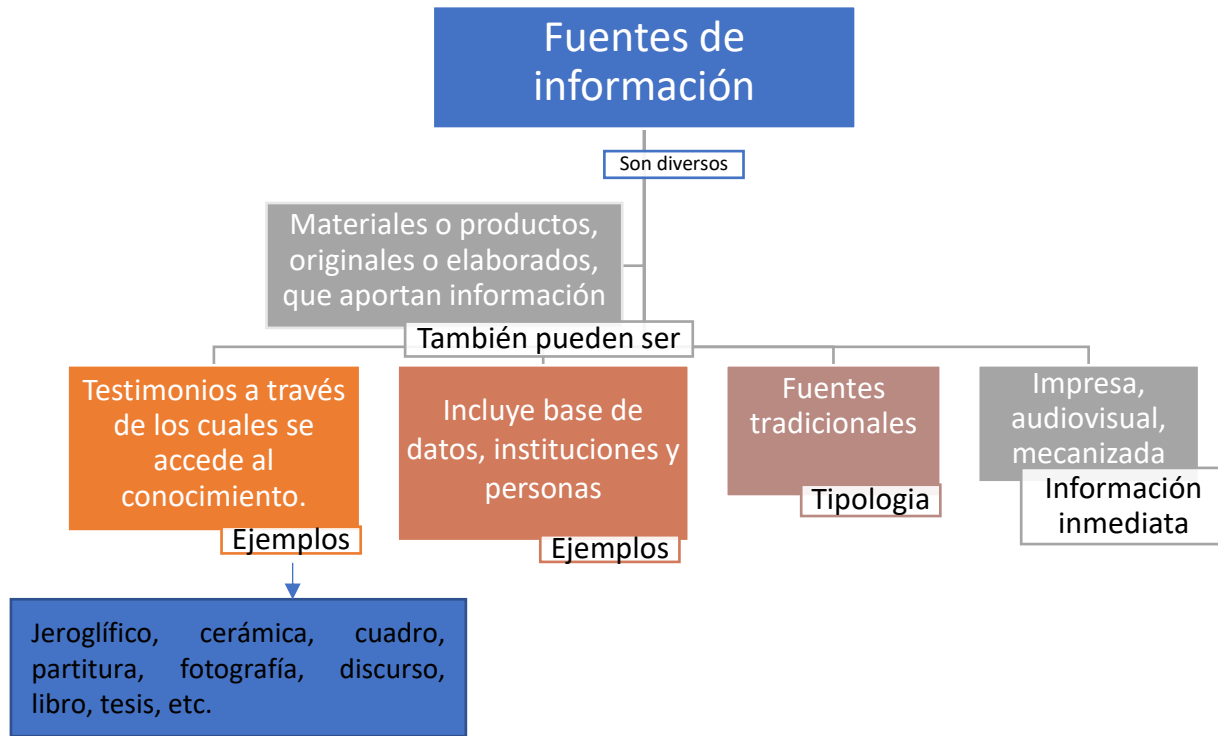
Fuentes de información

Son diversos

Materiales o productos, originales o elaborados, que aportan información

También pueden ser

Testimonios a través de los cuales se accede al conocimiento.

Ejemplos

Jeroglífico, cerámica, cuadro, partitura, fotografía, discurso, libro, tesis, etc.

Incluye base de datos, instituciones y personas

Ejemplos

Fuentes tradicionales

Tipologia

Impresa, audiovisual, mecanizada

Información inmediata